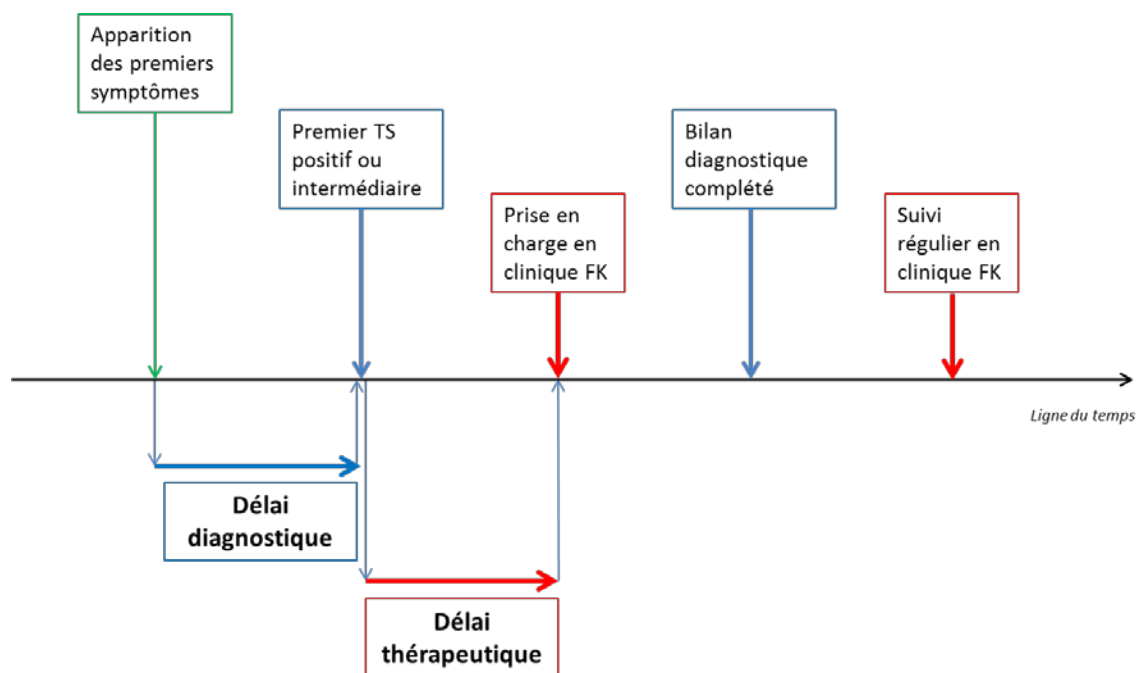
Apparition des premiers symptômes

Premier TS positif ou intermédiaire

Prise en charge en clinique FK

Bilan diagnostique complété

Suivi régulier en clinique FK

Ligne du temps

Délai diagnostique

Délai thérapeutique